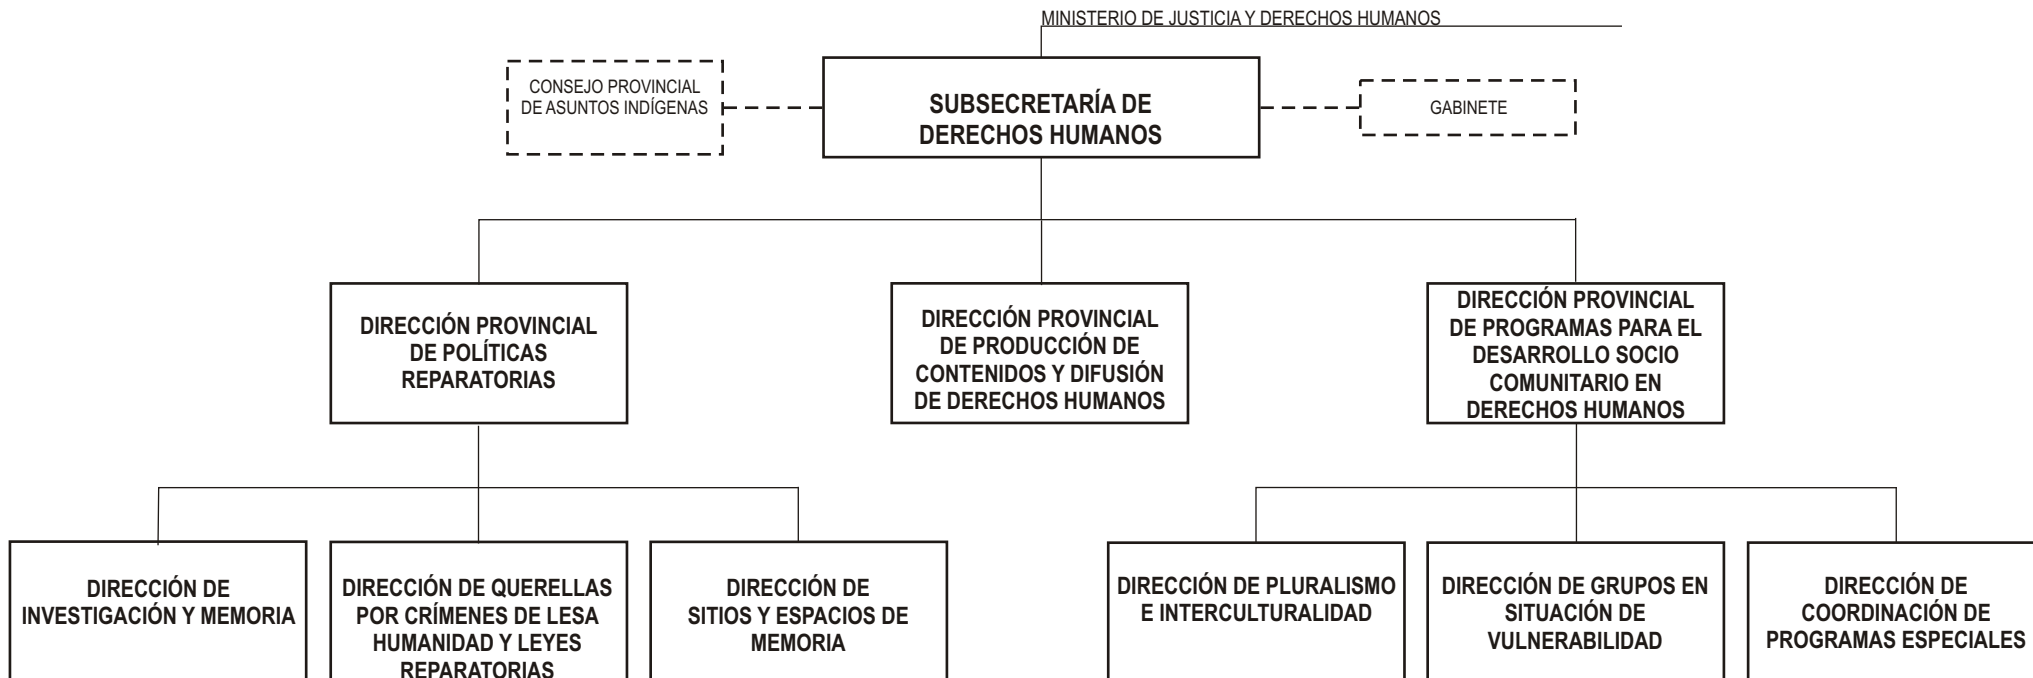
MINISTERIO DE JUSTICIA Y DERECHOS HUMANOS

CONSEJO PROVINCIAL DE ASUNTOS INDÍGENAS

SUBSECRETARÍA DE DERECHOS HUMANOS

GABINETE

DIRECCIÓN PROVINCIAL DE POLÍTICAS REPARATORIAS

DIRECCIÓN PROVINCIAL DE PRODUCCIÓN DE CONTENIDOS Y DIFUSIÓN DE DERECHOS HUMANOS

DIRECCIÓN PROVINCIAL DE PROGRAMAS PARA EL DESARROLLO SOCIO COMUNITARIO EN DERECHOS HUMANOS

DIRECCIÓN DE INVESTIGACIÓN Y MEMORIA

DIRECCIÓN DE QUERELLAS POR CRÍMENES DE LESA HUMANIDAD Y LEYES REPARATORIAS

DIRECCIÓN DE SITIOS Y ESPACIOS DE MEMORIA

DIRECCIÓN DE PLURALISMO E INTERCULTURALIDAD

DIRECCIÓN DE GRUPOS EN SITUACIÓN DE VULNERABILIDAD

DIRECCIÓN DE COORDINACIÓN DE PROGRAMAS ESPECIALES